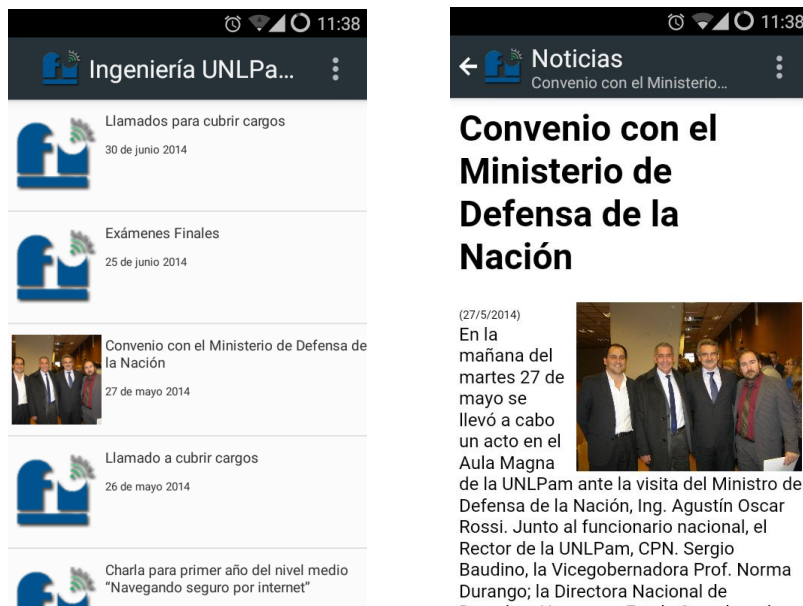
11:38

Ingeniería UNLPa...

Llamados para cubrir cargos
30 de junio 2014

Exámenes Finales
25 de junio 2014

Convenio con el Ministerio de Defensa de la Nación
27 de mayo 2014

Llamado a cubrir cargos
26 de mayo 2014

Charla para primer año del nivel medio "Navegando seguro por internet"

11:38

Noticias
Convenio con el Ministerio...

Convenio con el Ministerio de Defensa de la Nación

(27/5/2014)
En la mañana del martes 27 de mayo se llevó a cabo un acto en el Aula Magna de la UNLPam ante la visita del Ministro de Defensa de la Nación, Ing. Agustín Oscar Rossi. Junto al funcionario nacional, el Rector de la UNLPam, CPN. Sergio Baudino, la Vicegobernadora Prof. Norma Durango; la Directora Nacional de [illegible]